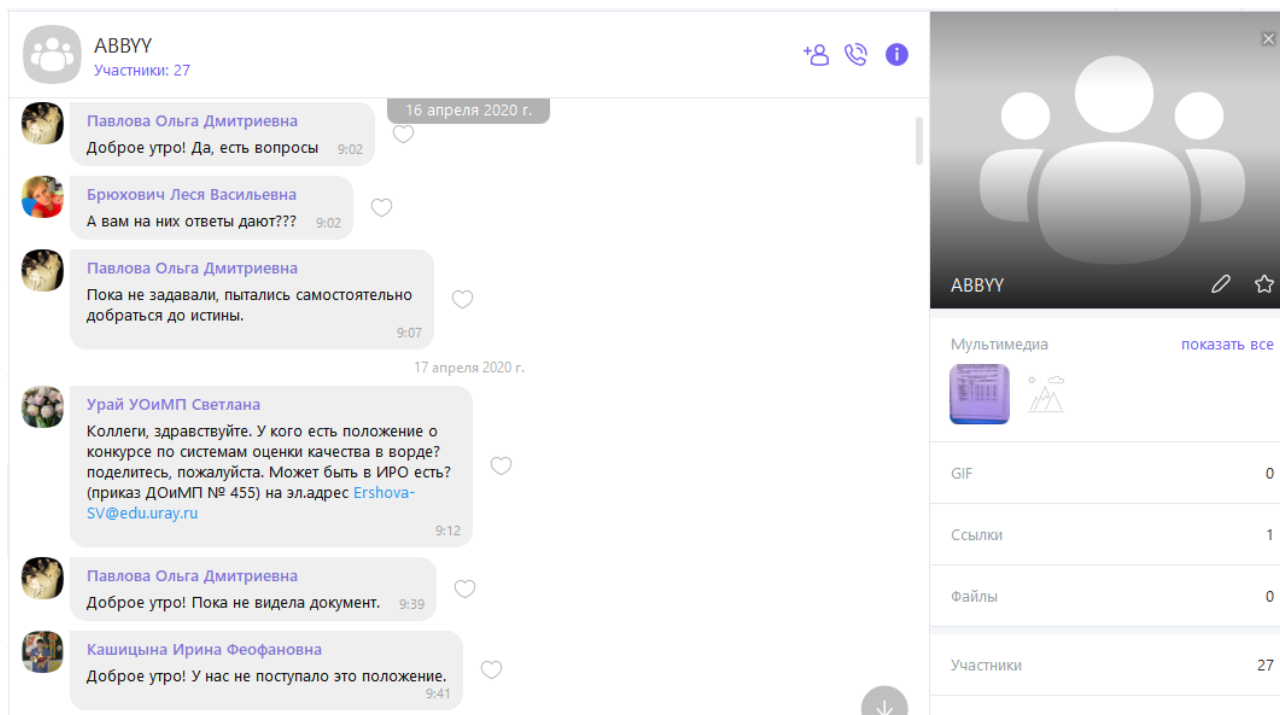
ABBYY
Участники: 27

16 апреля 2020 г.

Павлова Ольга Дмитриевна
Доброе утро! Да, есть вопросы 9:02

Брюхович Леся Васильевна
А вам на них ответы дают??? 9:02

Павлова Ольга Дмитриевна
Пока не задавали, пытались самостоятельно добраться до истины.
9:07

17 апреля 2020 г.

Урай УОиМП Светлана
Коллеги, здравствуйте. У кого есть положение о конкурсе по системам оценки качества в ворде? поделитесь, пожалуйста. Может быть в ИРО есть? (приказ ДОиМП № 455) на эл.адрес Ershova-SV@edu.uray.ru
9:12

Павлова Ольга Дмитриевна
Доброе утро! Пока не видела документ. 9:39

Кашицына Ирина Феофановна
Доброе утро! У нас не поступало это положение.
9:41

ABBYY

Мультимедиа
показать все

GIF 0

Ссылки 1

Файлы 0

Участники 27